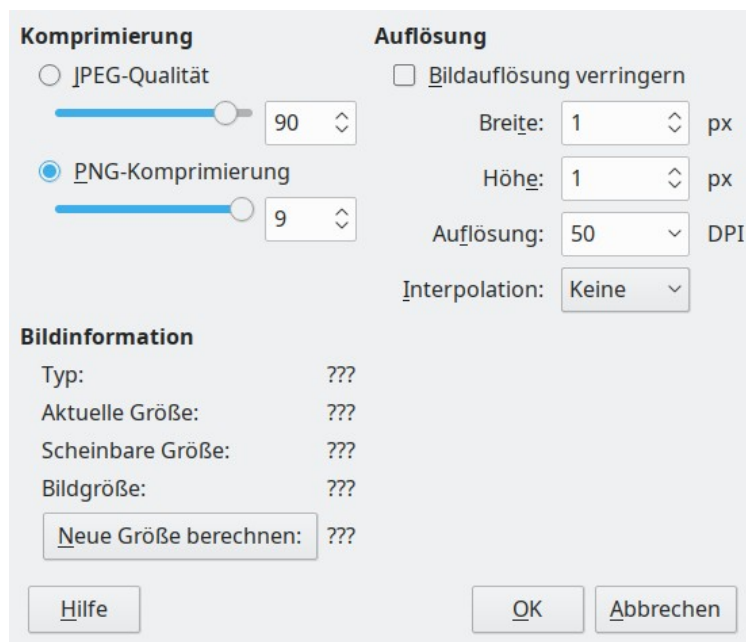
Komprimierung

JPEG-Qualität

90

PNG-Komprimierung

9

Auflösung

Bildauflösung verringern

Breite: 1 px

Höhe: 1 px

Auflösung: 50 DPI

Interpolation: Keine

Bildinformation

| | |
|---|---|
| Typ: | ??? |
| Aktuelle Größe: | ??? |
| Scheinbare Größe: | ??? |
| Bildgröße: | ??? |
| Neue Größe berechnen: | ??? |

Hilfe

OK

Abbrechen